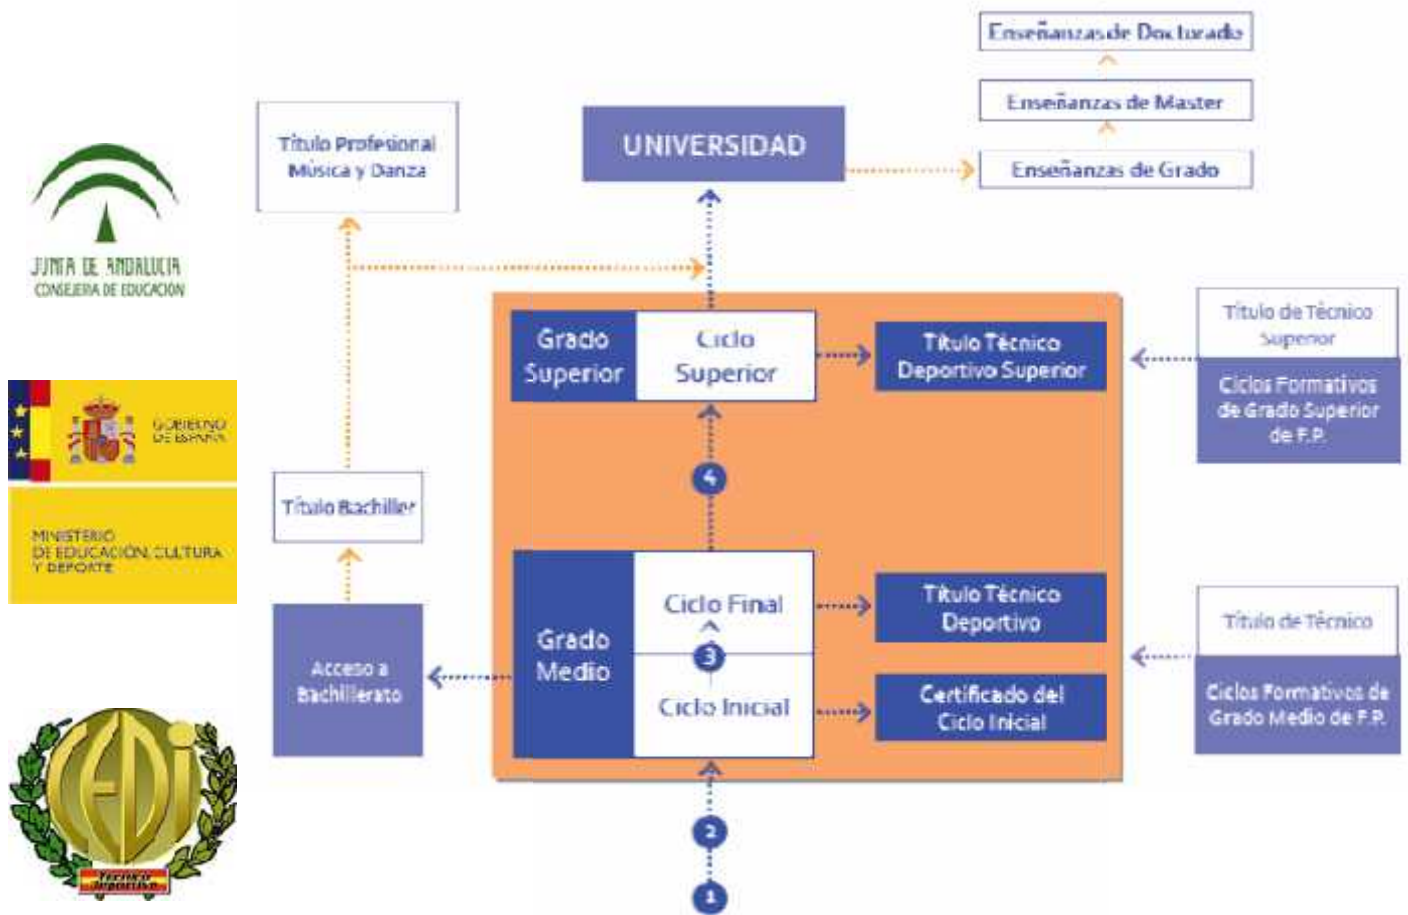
JUNTA DE ANDALUCIA
CONSEJERIA DE EDUCACION

GOBIERNO DE ESPAÑA

MINISTERIO DE EDUCACIÓN, CULTURA Y DEPORTE

CEDI

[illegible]

Enseñanzas de Doctorado

Enseñanzas de Master

Enseñanzas de Grado

UNIVERSIDAD

Título Profesional Música y Danza

Grado Superior

Ciclo Superior

Título Técnico Deportivo Superior

Título de Técnico Superior

Ciclos Formativos de Grado Superior de F.P.

4

Título Bachiller

Acceso a Bachillerato

Grado Medio

Ciclo Final

3

Ciclo Inicial

Título Técnico Deportivo

Certificado del Ciclo Inicial

Título de Técnico

Ciclos Formativos de Grado Medio de F.P.

2

1